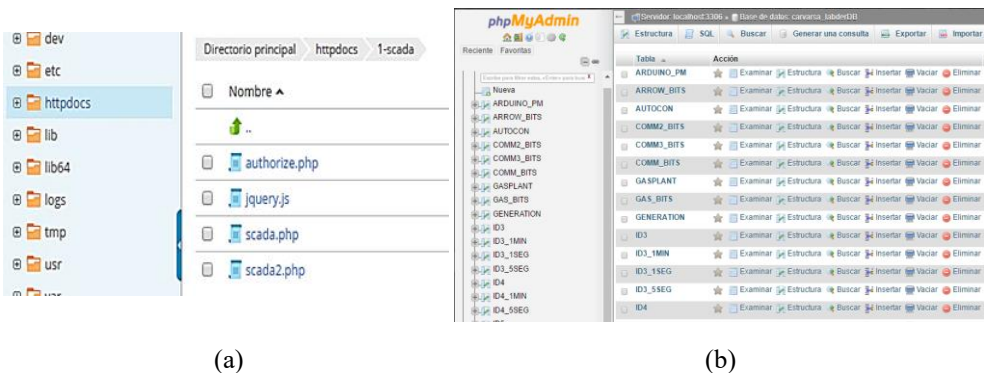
dev
etc
httpdocs
lib
lib64
logs
tmp
usr
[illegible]

Directorio principal httpdocs 1-scada

Nombre ▴
..
authorize.php
jquery.js
scada.php
scada2.php

(a)

phpMyAdmin
Reciente Favoritas
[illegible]
Nueva
ARDUINO_PM
ARROW_BITS
AUTOCON
COMM2_BITS
COMM3_BITS
COMM_BITS
GASPLANT
GAS_BITS
GENERATION
ID3
ID3_1MIN
ID3_1SEG
ID3_5SEG
ID4
ID4_1MIN
ID4_5SEG

Servidor: localhost:3306 » Base de datos: canarias_tabdesDB
Estructura SQL Buscar Generar una consulta Exportar Importar

| Tabla | Acción |
|---|---|
| ARDUINO_PM | Examinar Estructura Buscar Insertar Vaciar Eliminar |
| ARROW_BITS | Examinar Estructura Buscar Insertar Vaciar Eliminar |
| AUTOCON | Examinar Estructura Buscar Insertar Vaciar Eliminar |
| COMM2_BITS | Examinar Estructura Buscar Insertar Vaciar Eliminar |
| COMM3_BITS | Examinar Estructura Buscar Insertar Vaciar Eliminar |
| COMM_BITS | Examinar Estructura Buscar Insertar Vaciar Eliminar |
| GASPLANT | Examinar Estructura Buscar Insertar Vaciar Eliminar |
| GAS_BITS | Examinar Estructura Buscar Insertar Vaciar Eliminar |
| GENERATION | Examinar Estructura Buscar Insertar Vaciar Eliminar |
| ID3 | Examinar Estructura Buscar Insertar Vaciar Eliminar |
| ID3_1MIN | Examinar Estructura Buscar Insertar Vaciar Eliminar |
| ID3_1SEG | Examinar Estructura Buscar Insertar Vaciar Eliminar |
| ID3_5SEG | Examinar Estructura Buscar Insertar Vaciar Eliminar |
| ID4 | Examinar Estructura Buscar Insertar Vaciar Eliminar |

(b)